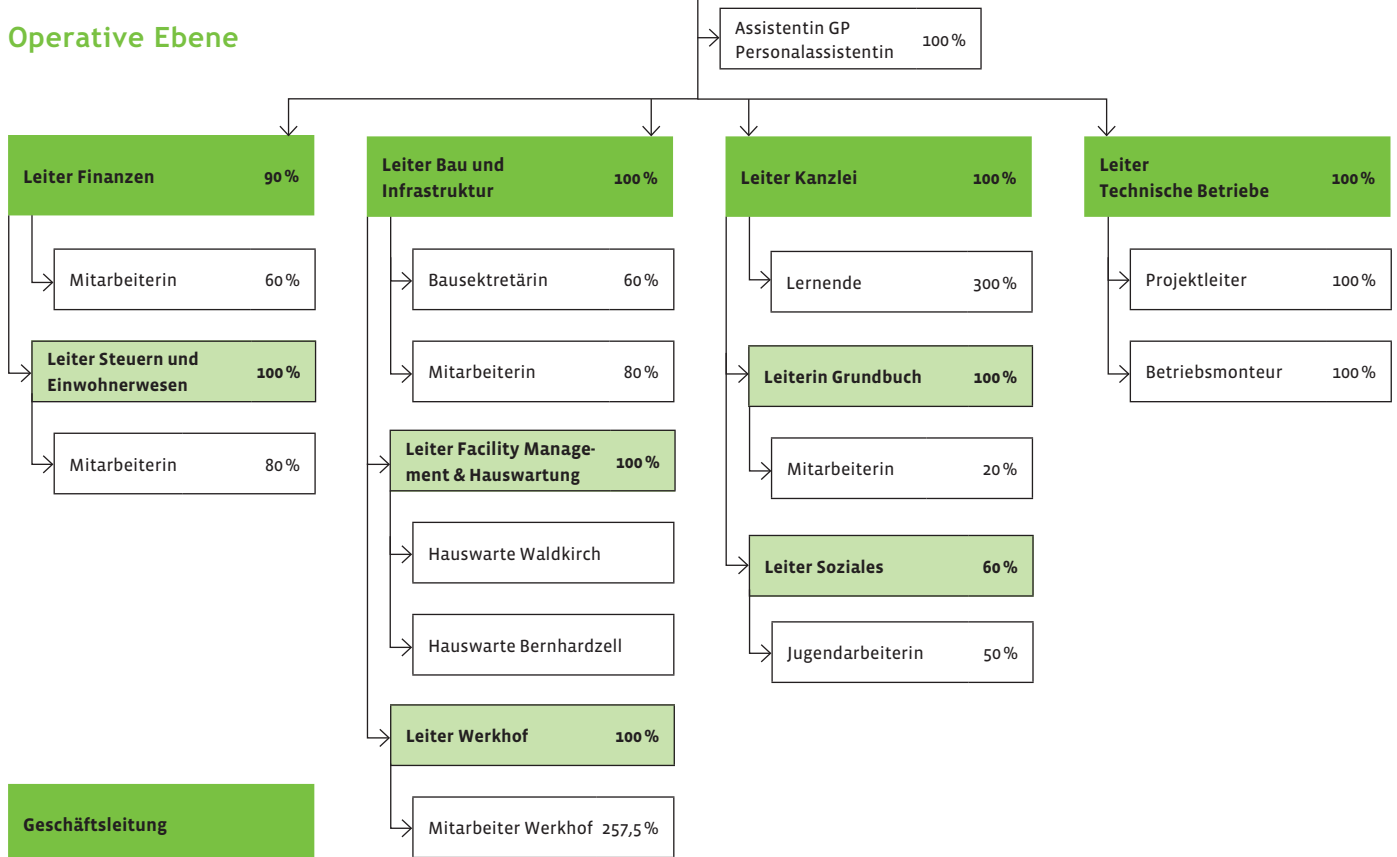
Operative Ebene

Assistentin GP
Personalassistentin 100 %

Leiter Finanzen 90 %

Mitarbeiterin 60 %

Leiter Steuern und Einwohnerwesen 100 %

Mitarbeiterin 80 %

Leiter Bau und Infrastruktur 100 %

Bausektretärin 60 %

Mitarbeiterin 80 %

Leiter Facility Management & Hauswartung 100 %

Hauswarte Waldkirch

Hauswarte Bernhardzell

Leiter Werkhof 100 %

Mitarbeiter Werkhof 257,5 %

Leiter Kanzlei 100 %

Lernende 300 %

Leiterin Grundbuch 100 %

Mitarbeiterin 20 %

Leiter Soziales 60 %

Jugendarbeiterin 50 %

Leiter
Technische Betriebe 100 %

Projektleiter 100 %

Betriebsmonteur 100 %

Geschäftsleitung